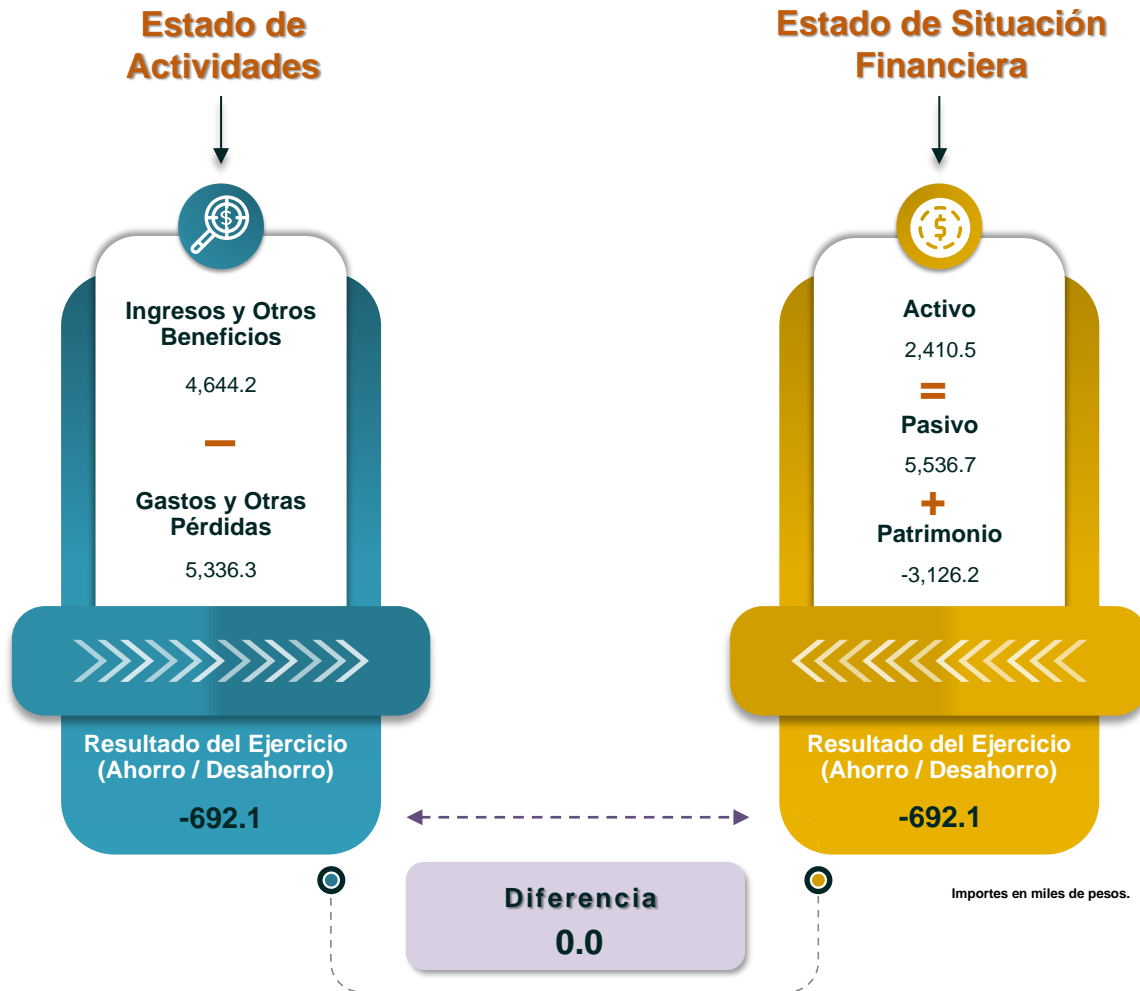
Estado de Actividades

Ingresos y Otros Beneficios

4,644.2

−

Gastos y Otras Pérdidas

5,336.3

Resultado del Ejercicio (Ahorro / Desahorro)

-692.1

Estado de Situación Financiera

Activo

2,410.5

=

Pasivo

5,536.7

+

Patrimonio

-3,126.2

Resultado del Ejercicio (Ahorro / Desahorro)

-692.1

Diferencia

0.0

Importes en miles de pesos.